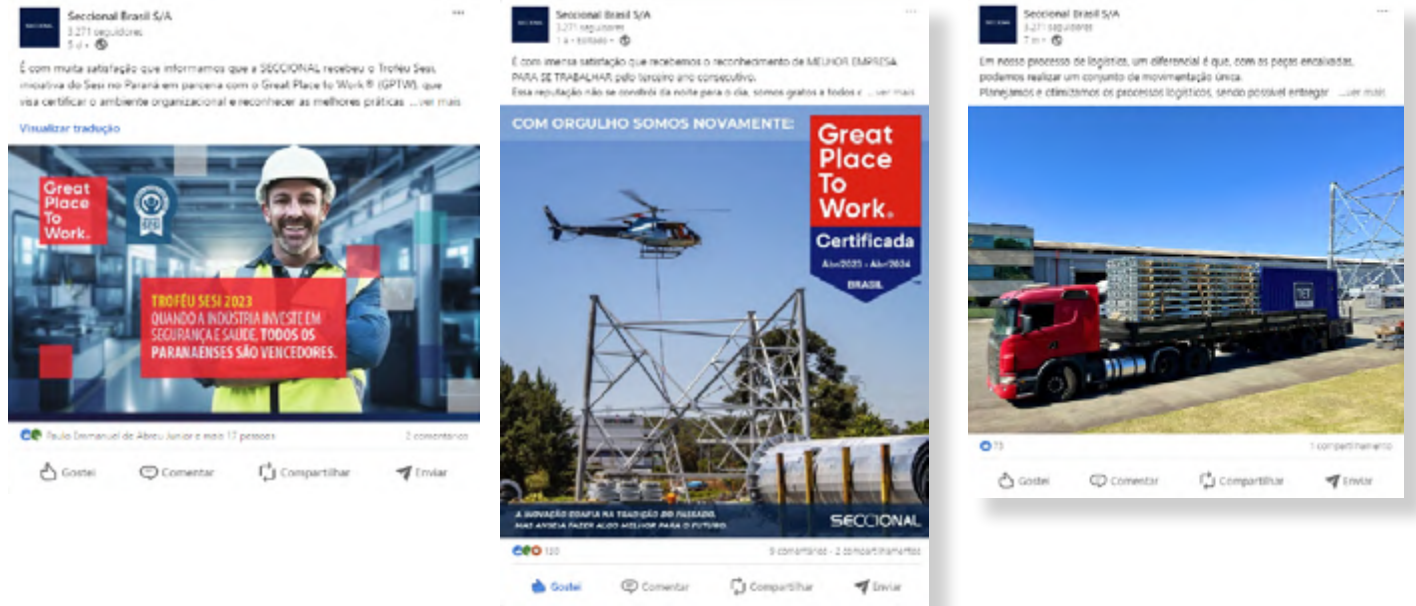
SECCIONAL

Seccional Brasil S/A
3.271 seguidores
5 d •

É com muita satisfação que informamos que a SECCIONAL recebeu o Troféu Sesi iniciativa do Sesi no Paraná em parceria com o Great Place to Work® (GPTW), que visa certificar o ambiente organizacional e reconhecer as melhores práticas ...ver mais

Visualizar tradução

Great Place To Work.

TROFÉU SESI 2023
QUANDO A INDÚSTRIA INVESTE EM SEGURANÇA E SAÚDE, TODOS OS PARANAENSES SÃO VENCEDORES.

Paulo Emmanuel de Abreu Junior e mais 17 pessoas
2 comentários

Gostei Comentar Compartilhar Enviar

SECCIONAL

Seccional Brasil S/A
3.271 seguidores
1 a • Editado •

É com imensa satisfação que recebemos o reconhecimento de MELHOR EMPRESA PARA SE TRABALHAR pelo terceiro ano consecutivo.
Esta reputação não se construiu da noite para o dia, somos gratos a todos e ...ver mais

COM ORGULHO SOMOS NOVAMENTE:

Great Place To Work.
Certificada
Abr/2023 - Abr/2024
BRASIL

A INOVAÇÃO ESTÁ NA TRADIÇÃO DO PASSADO, MAS ANSEIA FAZER ALGO MELHOR PARA O FUTURO.

SECCIONAL

120
9 comentários • 2 compartilhamentos

Gostei Comentar Compartilhar Enviar

SECCIONAL

Seccional Brasil S/A
3.271 seguidores
7 m •

Em nosso processo de logística, um diferencial é que, com as peças encaixadas, podemos realizar um conjunto de movimentação única.
Planejamos e otimizamos os processos logísticos, sendo possível entregar ...ver mais

73
1 compartilhamento

Gostei Comentar Compartilhar Enviar